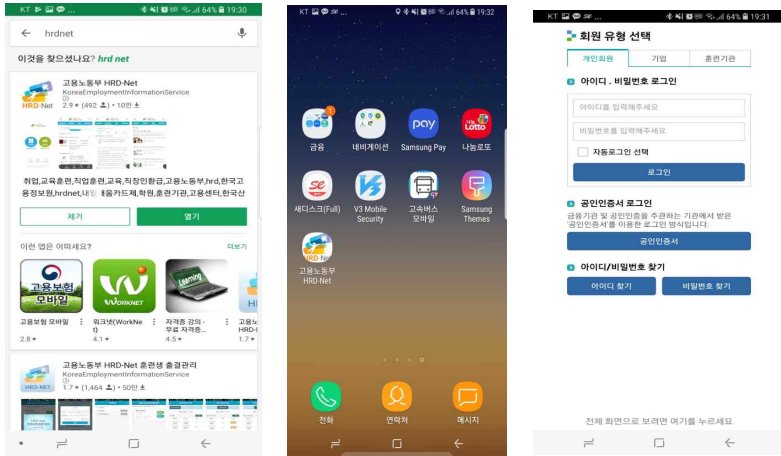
KT 64% 19:30

hrdnet

이것을 찾으셨나요? hrd net

고용노동부 HRD-Net
KoreaEmploymentInformationService
2.9 ★ (492) · 10만

HRD-Net

취업,교육훈련,직업훈련,교육,직장인환급,고용노동부,hrd,한국고용정보원,hrdnet,내일배움카드제,학원,훈련기관,고용센터,한국산

제거
열기

이런 앱은 어떠세요?
더보기

고용보험 모바일
고용보험 모바일 2.8 ★
워크넷(WorkNet 4.1 ★
자격증 강의 - 무료 자격증... 4.5 ★
고용노동 HRD-I 1.7 ★

고용노동부 HRD-Net 훈련생 출결관리
KoreaEmploymentInformationService
1.7 ★ (1,464) · 50만

KT 64% 19:32

금융
네비게이션
Samsung Pay
나눔로또
새디스크(Full)
V3 Mobile Security
고속버스 모바일
Samsung Themes
고용노동부 HRD-Net

전화
연락처
메시지

KT 64% 19:31

회원 유형 선택
개인회원
기업
훈련기관

아이디 · 비밀번호 로그인
아이디를 입력해주세요
비밀번호를 입력해주세요
자동로그인 선택
로그인

공인인증서 로그인
금융기관 및 공인인증을 주관하는 기관에서 받은 '공인인증서'를 이용한 로그인 방식입니다.
공인인증서

아이디/비밀번호 찾기
아이디 찾기
비밀번호 찾기

전체 화면으로 보려면 여기를 누르세요